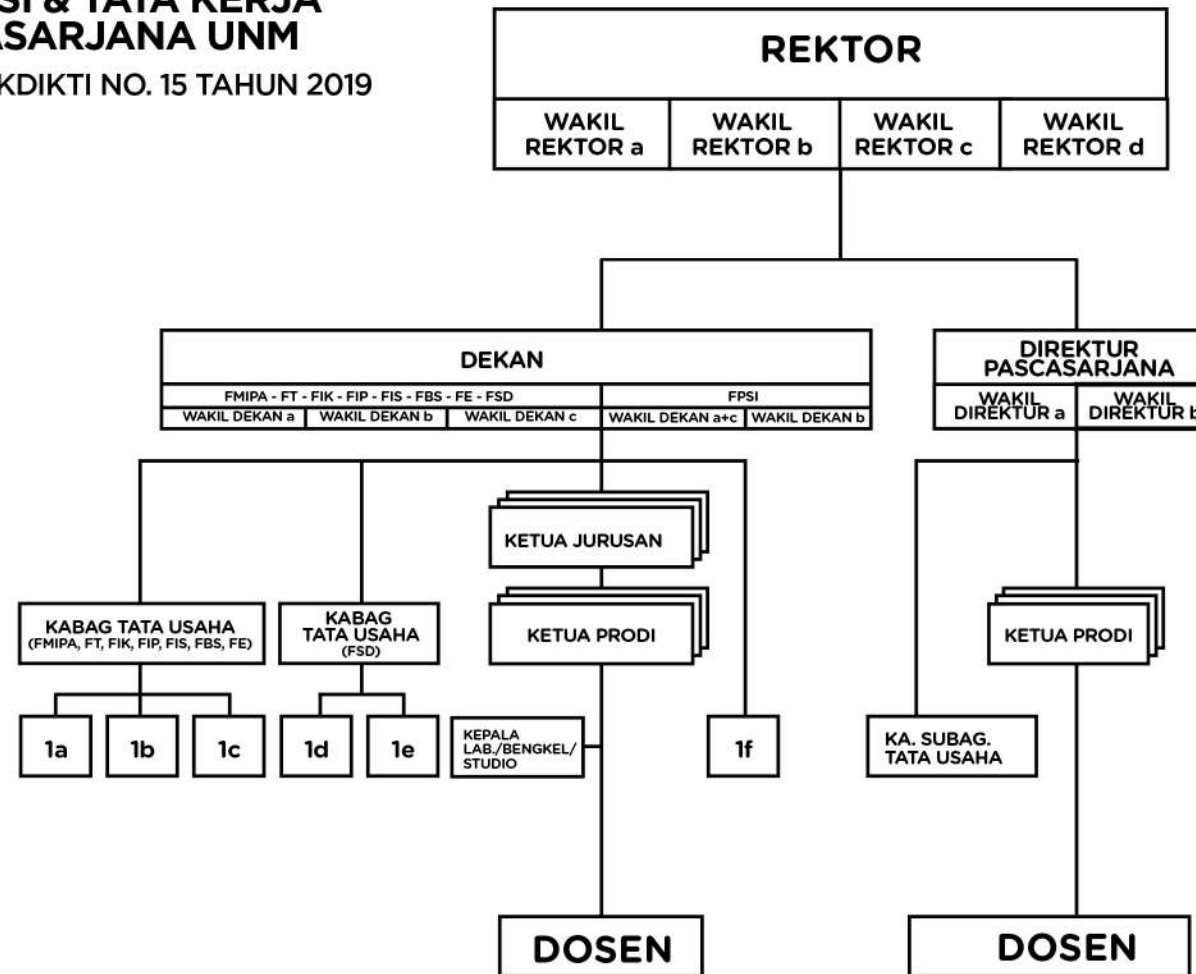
SI & TATA KERJA
ASARJANA UNM
KDIKTI NO. 15 TAHUN 2019

REKTOR

| WAKIL REKTOR a | WAKIL REKTOR b | WAKIL REKTOR c | WAKIL REKTOR d |
|---|---|---|---|

DEKAN

FMIPA - FT - FIK - FIP - FIS - FBS - FE - FSD

| WAKIL DEKAN a | WAKIL DEKAN b | WAKIL DEKAN c |
|---|---|---|

FPSI

| WAKIL DEKAN a+c | WAKIL DEKAN b |
|---|---|

DIREKTUR PASCASARJANA

| WAKIL DIREKTUR a | WAKIL DIREKTUR b |
|---|---|

KETUA JURUSAN

KABAG TATA USAHA (FMIPA, FT, FIK, FIP, FIS, FBS, FE)

KABAG TATA USAHA (FSD)

KETUA PRODI

KETUA PRODI

1a

1b

1c

1d

1e

KEPALA LAB./BENGKEL/ STUDIO

1f

KA. SUBAG. TATA USAHA

DOSEN

DOSEN